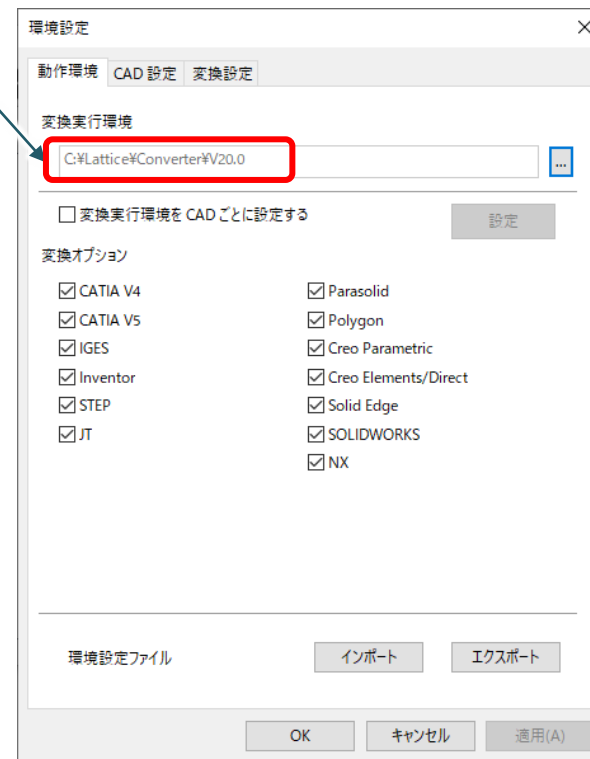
環境設定

×

動作環境 CAD 設定 変換設定

変換実行環境

C:¥Lattice¥Converter¥V20.0

...

☐ 変換実行環境を CAD ごとに設定する

設定

変換オプション

☑ CATIA V4
☑ CATIA V5
☑ IGES
☑ Inventor
☑ STEP
☑ JT

☑ Parasolid
☑ Polygon
☑ Creo Parametric
☑ Creo Elements/Direct
☑ Solid Edge
☑ SOLIDWORKS
☑ NX

環境設定ファイル

インポート

エクスポート

OK

キャンセル

適用(A)